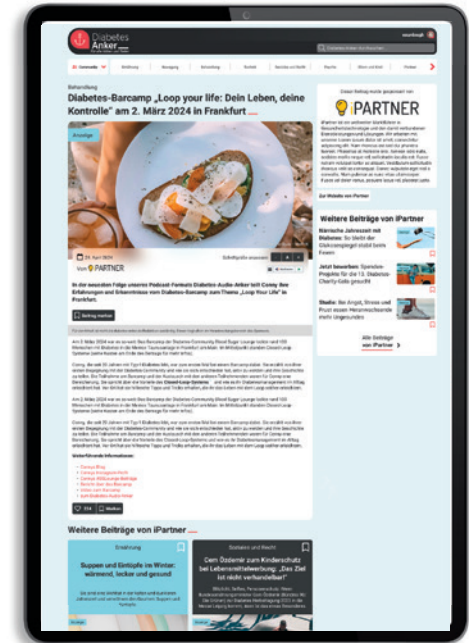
Diabetes Anker

Behandlung

Diabetes-Barcamp „Loop your life: Dein Leben, deine Kontrolle" am 2. März 2024 in Frankfurt

Anzeige

29. April 2024

Schriftgröße anpassen

Vom iPARTNER

In der neuesten Folge unseres Podcast-Formats Diabetes-Audio-Anker teilt Conny ihre Erfahrungen und Erkenntnisse vom Diabetes-Barcamp zum Thema „Loop Your Life" in Frankfurt.

Beitrag merken

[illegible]

Weiterführende Informationen:

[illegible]

Dieser Beitrag wurde gesponsert von

iPARTNER

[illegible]

Zur Website von iPartner

Weitere Beiträge von iPartner

Närrische Jahreszeit mit Diabetes: So bleibt der Glukosespiegel stabil beim Feiern

Jetzt bewerben: Spenden-Projekte für die 13. Diabetes-Charity-Gala gesucht

Studie: Bei Angst, Stress und Frust essen Heranwachsende mehr Ungesundes

Alle Beiträge von iPartner

Weitere Beiträge von iPartner

Ernährung

Suppen und Eintöpfe im Winter: wärmend, lecker und gesund

Soziales und Recht

Cem Özdemir zum Kinderschutz bei Lebensmittelwerbung: „Das Ziel ist nicht verhandelbar!"